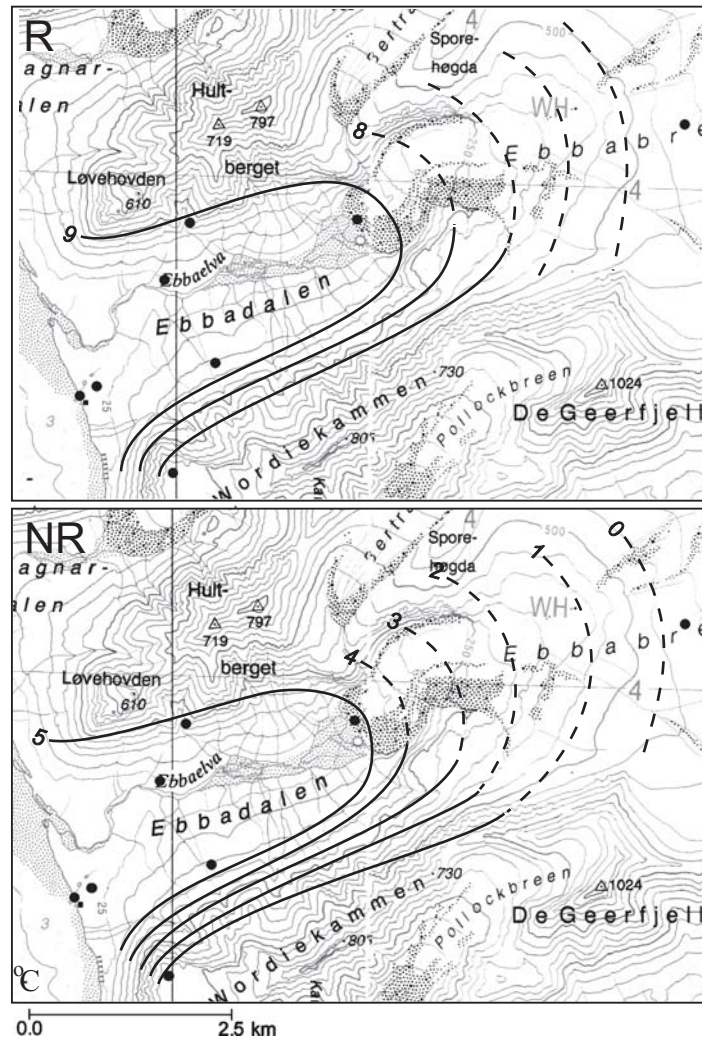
R
agnar-
alen
Hult-
△ 797
△ 719
berget
Løvehovden
610
9
8
Spore-
høgda
4
WH
E b b a b r e
4
Ebbaelva
E b b a d a l e n
500
Nordiekammen 730
805
Pollockbreen
△1024
De Geerfjell
3
25
Ka

NR
agnar-
alen
Hult-
△ 797
△ 719
berget
Løvehovden
610
5
4
3
2
1
0
Spore-
høgda
500
WH
E b b a b r e
4
Ebbaelva
E b b a d a l e n
Nordiekammen 730
805
Pollockbreen
△1024
De Geerfjell
3
25
°C
Ka

0.0
2.5 km